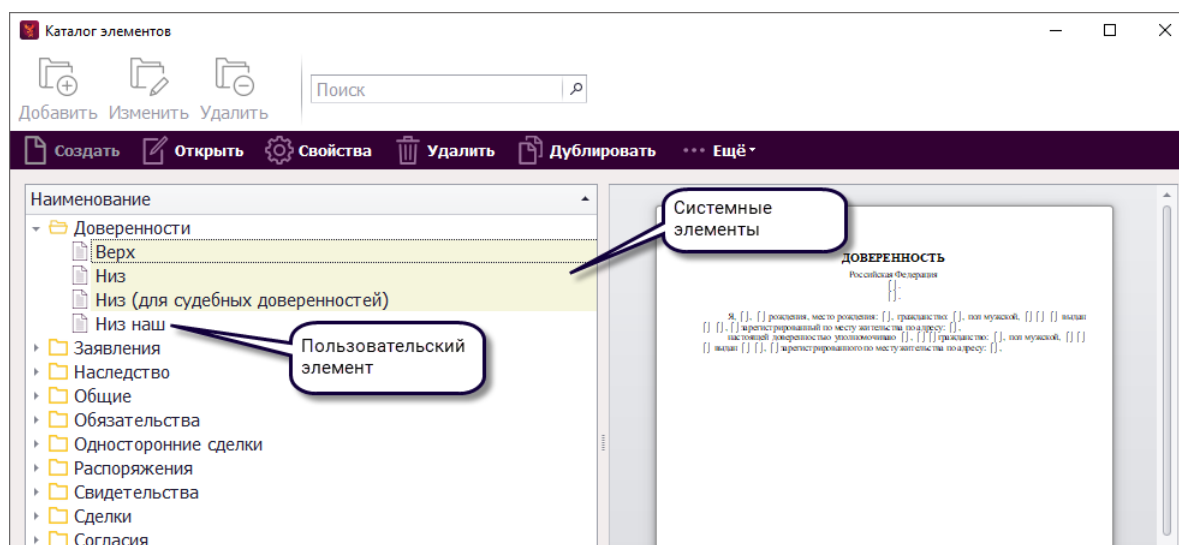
Каталог элементов

Добавить Изменить Удалить

Поиск

Создать Открыть Свойства Удалить Дублировать ••• Ещё

Наименование

Доверенности
Верх
Низ
Низ (для судебных доверенностей)
Низ наш
Заявления
Наследство
Общие
Обязательства
Односторонние сделки
Распоряжения
Свидетельства
Сделки
Согласия

Системные элементы

Пользовательский элемент

ДОВЕРЕННОСТЬ
Российская Федерация
[].
[].

Я, [], [] рождения, место рождения: [], гражданство: [], пол мужской, [] [] [] выдан [] [], [] зарегистрированный по месту жительства по адресу: [],
настоящей доверенностью уполномочиваю [], [] [] гражданство: [], пол мужской, [] [] [] выдан [] [], [] зарегистрированного по месту жительства по адресу: [],